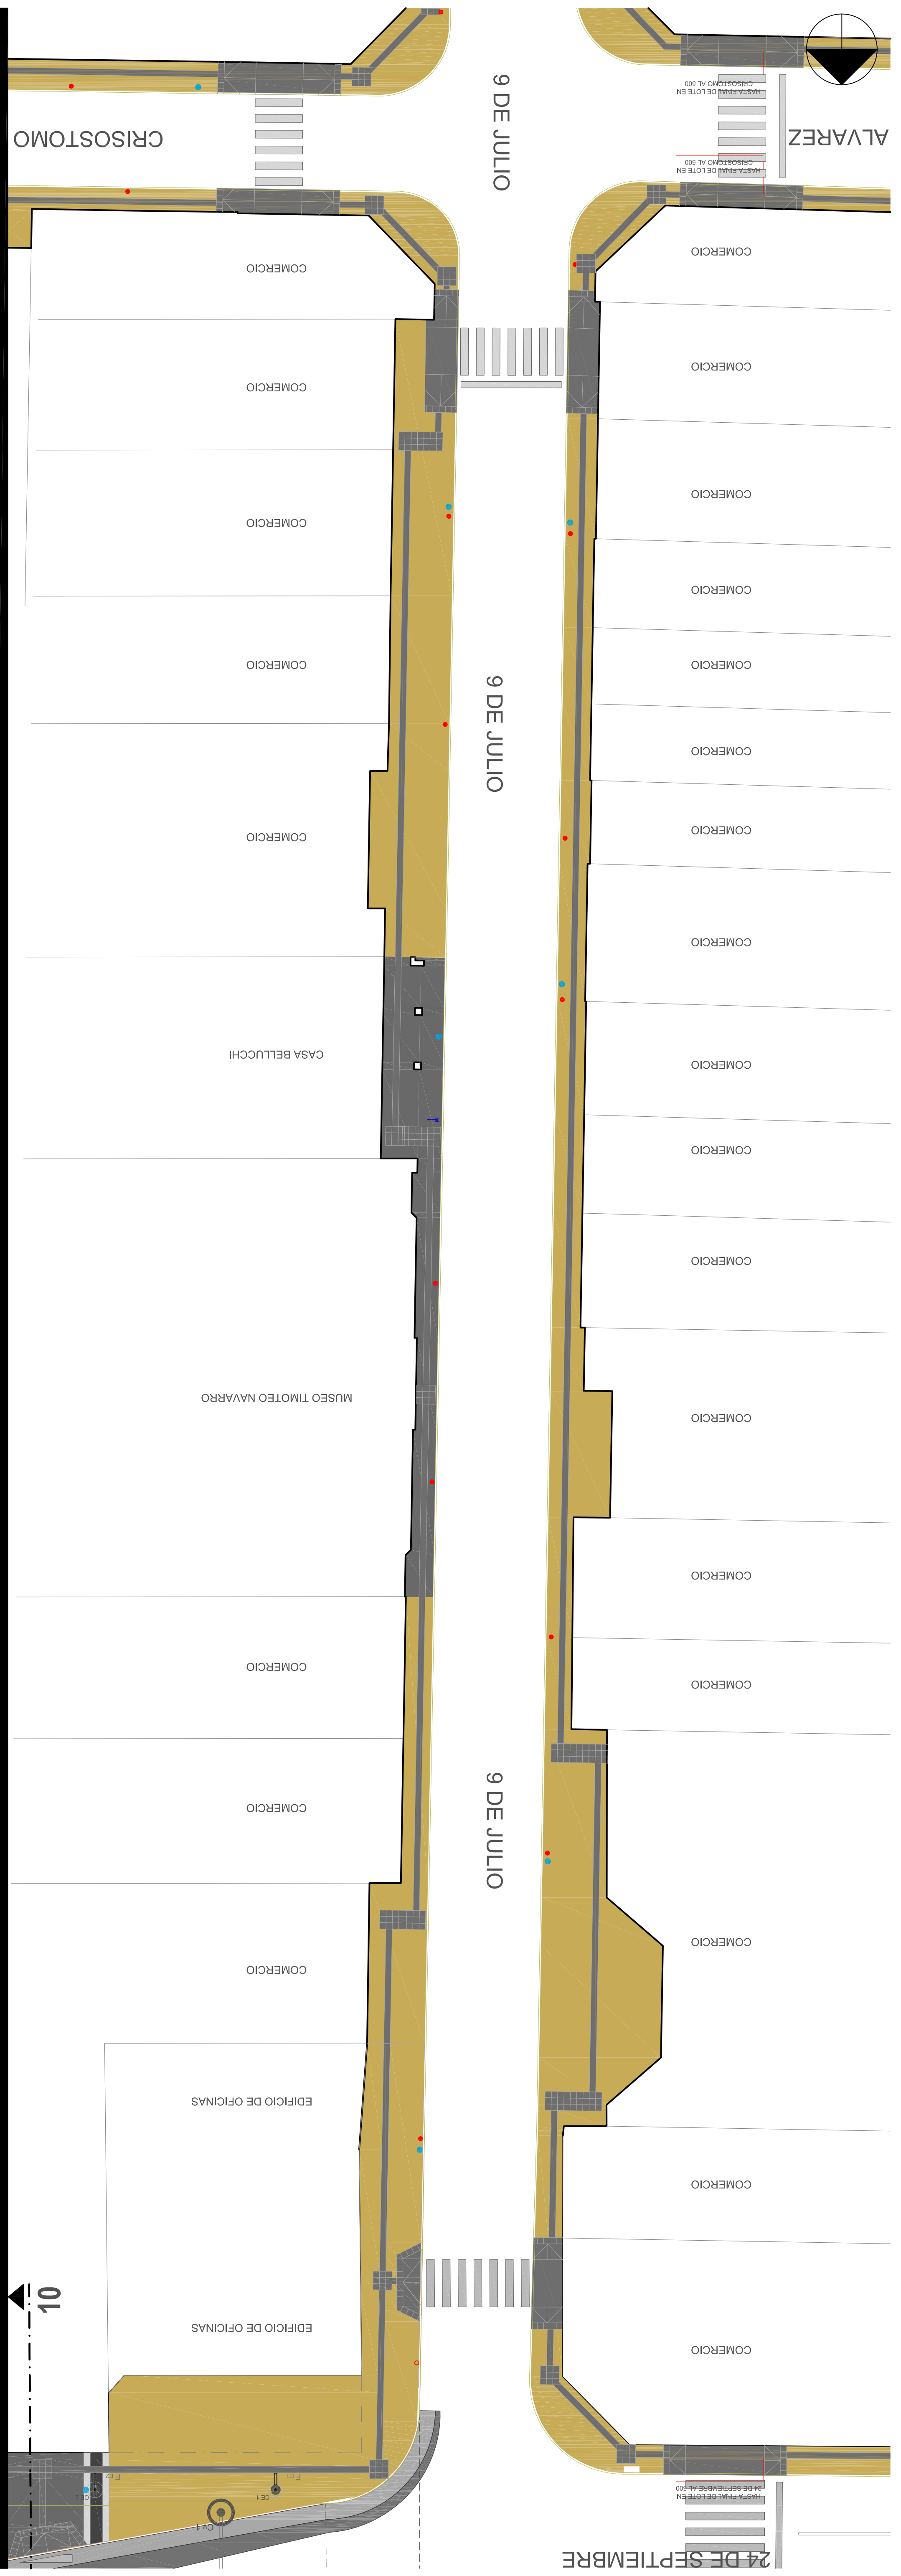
9 DE JULIO

CRISOSTOMO

ALVAREZ

HASTA FINAL DE LOTE EN CRISOSTOMO AL 600

HASTA FINAL DE LOTE EN CRISOSTOMO AL 600

COMERCIO

COMERCIO

COMERCIO

COMERCIO

COMERCIO

COMERCIO

COMERCIO

COMERCIO

COMERCIO

COMERCIO

COMERCIO

COMERCIO

COMERCIO

COMERCIO

COMERCIO

COMERCIO

COMERCIO

9 DE JULIO

CASA BELLUCCHI

MUSEO TIMOTEO NAVARRO

COMERCIO

COMERCIO

COMERCIO

COMERCIO

COMERCIO

COMERCIO

COMERCIO

COMERCIO

9 DE JULIO

EDIFICIO DE OFICINAS

EDIFICIO DE OFICINAS

10

HASTA FINAL DE LOTE EN 24 DE SEPTIEMBRE AL 600

24 DE SEPTIEMBRE